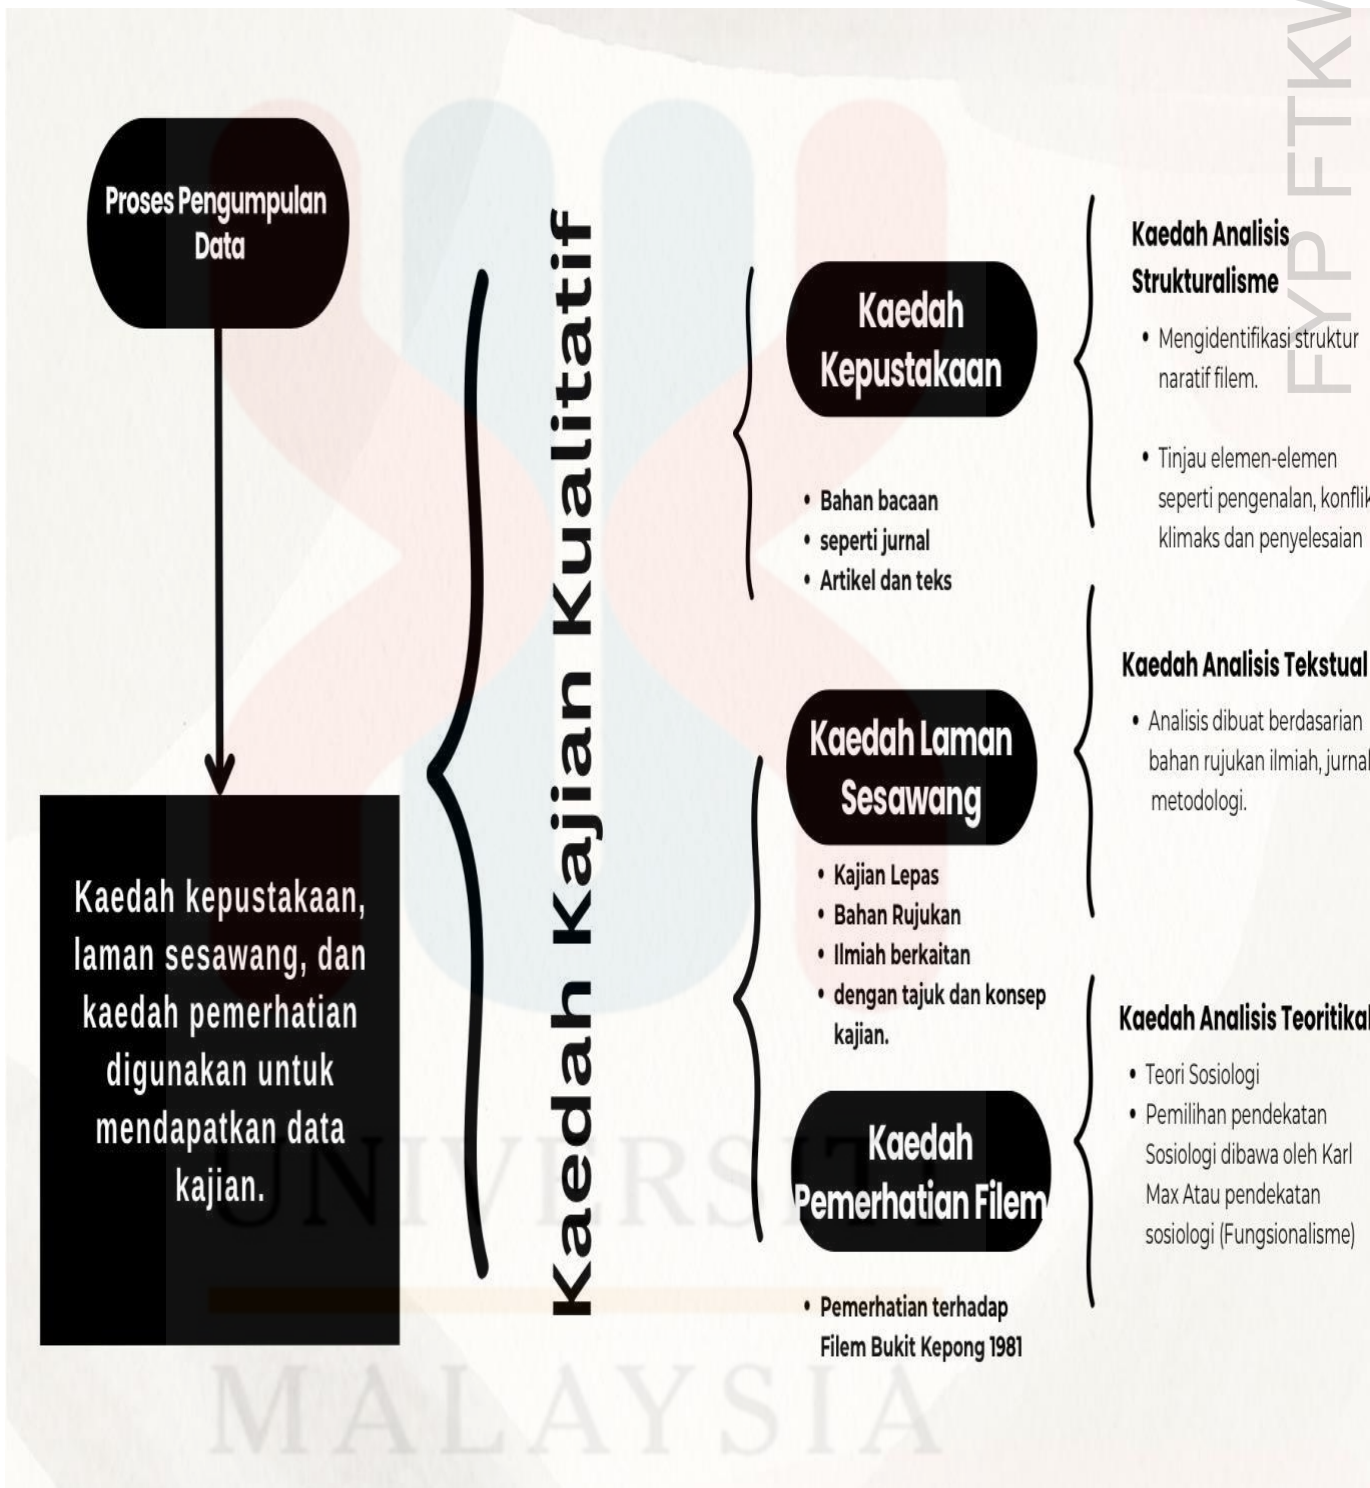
Proses Pengumpulan Data

Kaedah kepustakaan, laman sesawang, dan kaedah pemerhatian digunakan untuk mendapatkan data kajian.

Kaedah Kajian Kualitatif

Kaedah Kepustakaan

- Bahan bacaan
- seperti jurnal
- Artikel dan teks

Kaedah Laman Sesawang

- Kajian Lepas
- Bahan Rujukan
- Ilmiah berkaitan
- dengan tajuk dan konsep kajian.

Kaedah Pemerhatian Filem

- Pemerhatian terhadap Filem Bukit Kepong 1981

Kaedah Analisis Strukturalisme

- Mengidentifikasi struktur naratif filem.
- Tinjau elemen-elemen seperti pengenalan, konflik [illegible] klimaks dan penyelesaian

Kaedah Analisis Tekstual

- Analisis dibuat berdasarian bahan rujukan ilmiah, jurnal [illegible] metodologi.

Kaedah Analisis Teoritikal

- Teori Sosiologi
- Pemilihan pendekatan Sosiologi dibawa oleh Karl Max Atau pendekatan sosiologi (Fungsionalisme)

FYP FTKW

UNIVERSITI MALAYSIA